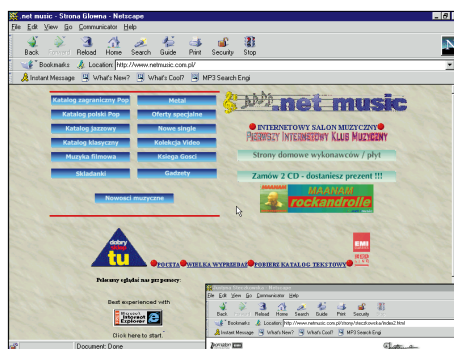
.net music - Strona Glowna - Netscape

File Edit View Go Communicator Help

Back Forward Reload Home Search Guide Print Security Stop

Bookmarks Location: http://www.netmusic.com.pl/

Instant Message What's New? What's Cool? MP3 Search Engi

Katalog zagraniczny Pop
Metal
Katalog polski Pop
Oferty specjalne
Katalog jazzowy
Nowe single
Katalog klasyczny
Kolekcja Video
Muzyka filmowa
Ksiega Gosci
Skladanki
Gadzety
Nowosci muzyczne

.net music

Internetowy Salon Muzyczny
Pierwszy Internetowy Klub Muzyczny

Strony domowe wykonawców / płyt

Zamów 2 CD - dostaniesz prezent !!!

MAANAM rockandrolle

dobry adres tu

POCZTA WIELKA WYPRZEDAŻ POBIERZ KATALOG TEKSTOWY

EMI

Polecamy oglądać nas przeglądarką:

Best experienced with Microsoft Internet Explorer

Click here to start

Document: Done

Strona Diaczkowskiej - Netscape

File Edit View Go Communicator Help

Back Forward Reload Home Search Guide Print Security Stop

Bookmarks Location: http://www.netmusic.com.pl/strony/diaczkowska/index2.html

Instant Message What's New? What's Cool? MP3 Search Engine